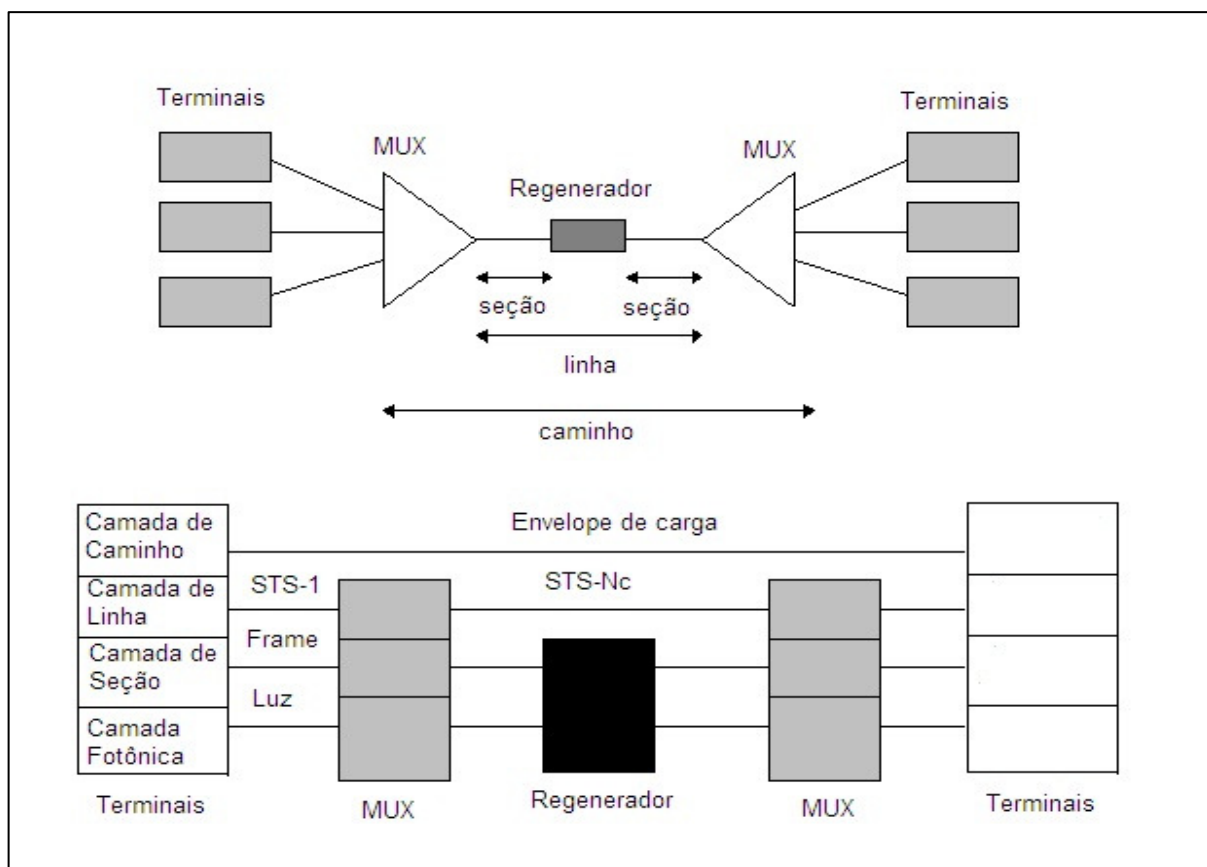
Terminais

MUX

Regenerador

MUX

Terminais

seção

seção

linha

caminho

Camada de Caminho

Envelope de carga

Camada de Linha

STS-1

STS-Nc

Camada de Seção

Frame

Camada Fotônica

Luz

Terminais

MUX

Regenerador

MUX

Terminais